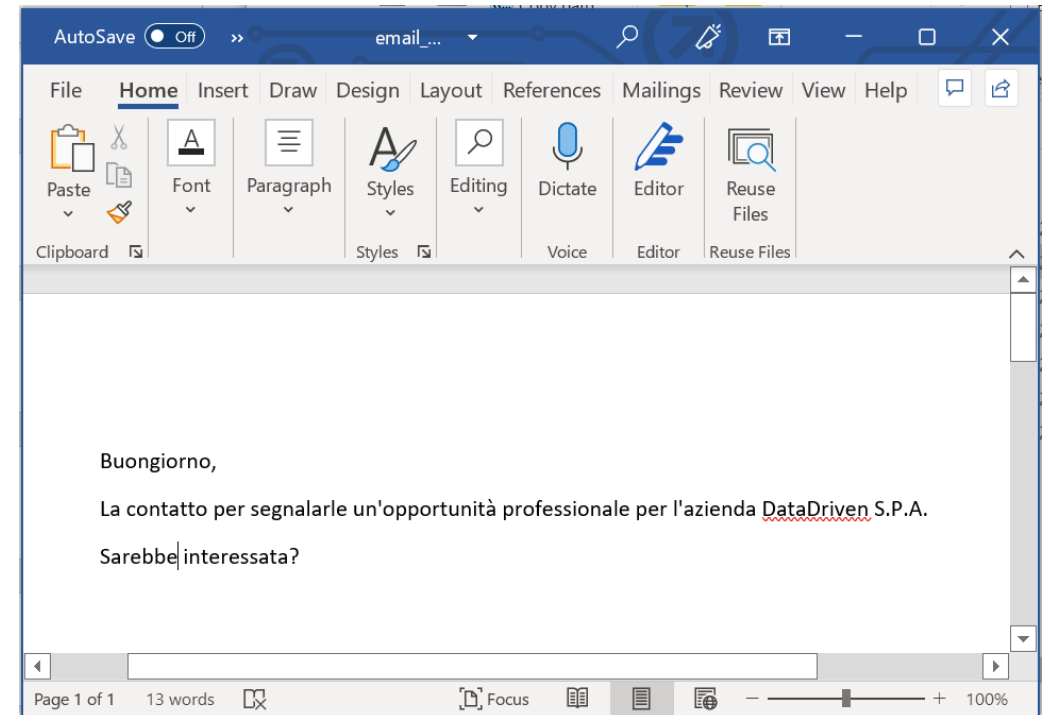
AutoSave Off ›› email_... 

File Home Insert Draw Design Layout References Mailings Review View Help

Paste Font Paragraph Styles Editing Dictate Editor Reuse Files

Clipboard Styles Voice Editor Reuse Files

Buongiorno,

La contatto per segnalarle un'opportunità professionale per l'azienda DataDriven S.P.A.

Sarebbe interessata?

Page 1 of 1 13 words Focus 100%